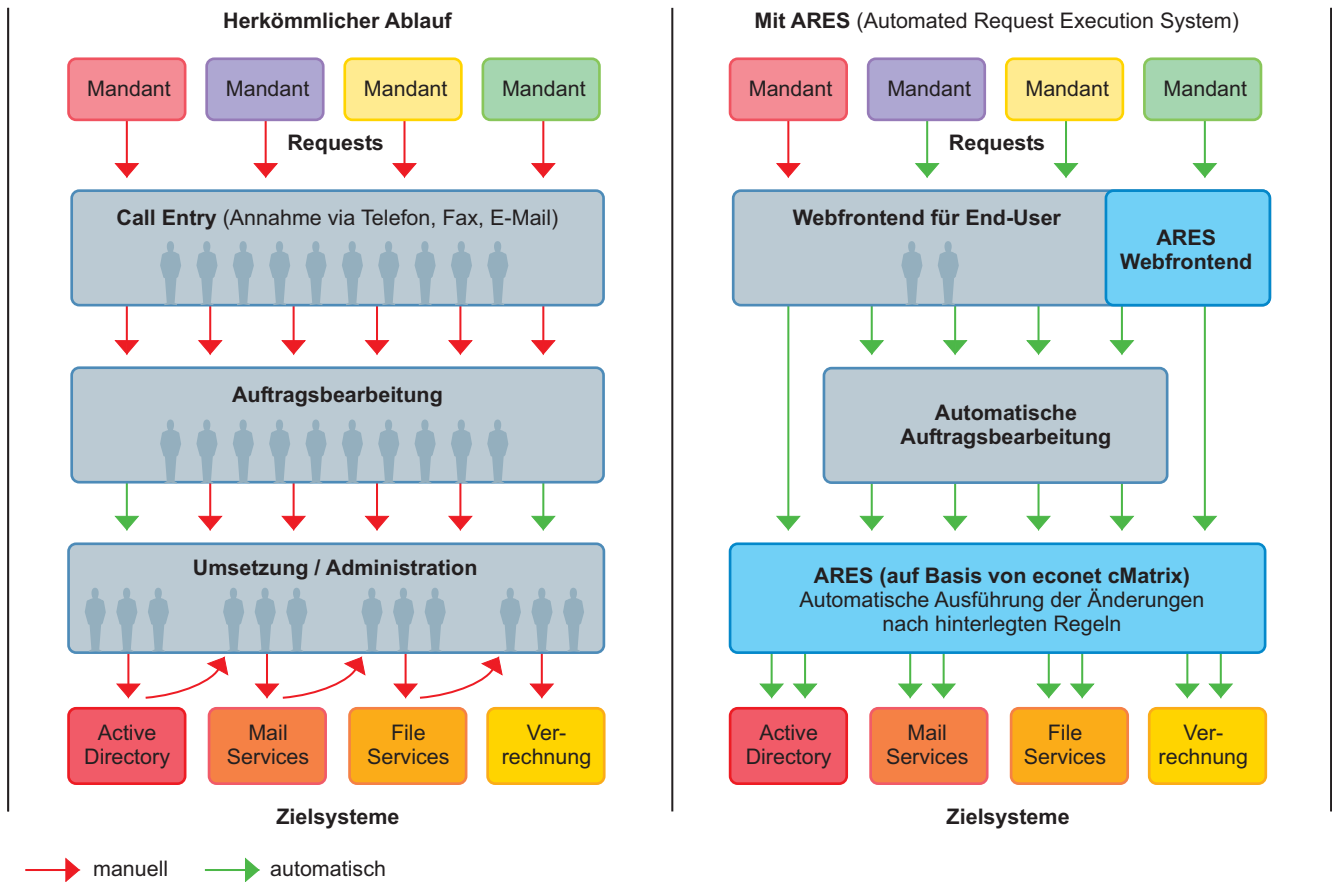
Herkömmlicher Ablauf

Mandant

Mandant

Mandant

Mandant

Requests

Call Entry (Annahme via Telefon, Fax, E-Mail)

Auftragsbearbeitung

Umsetzung / Administration

Active Directory

Mail Services

File Services

Verrechnung

Zielsysteme

Mit ARES (Automated Request Execution System)

Mandant

Mandant

Mandant

Mandant

Requests

Webfrontend für End-User

ARES Webfrontend

Automatische Auftragsbearbeitung

ARES (auf Basis von econet cMatrix)
Automatische Ausführung der Änderungen nach hinterlegten Regeln

Active Directory

Mail Services

File Services

Verrechnung

Zielsysteme

manuell

automatisch